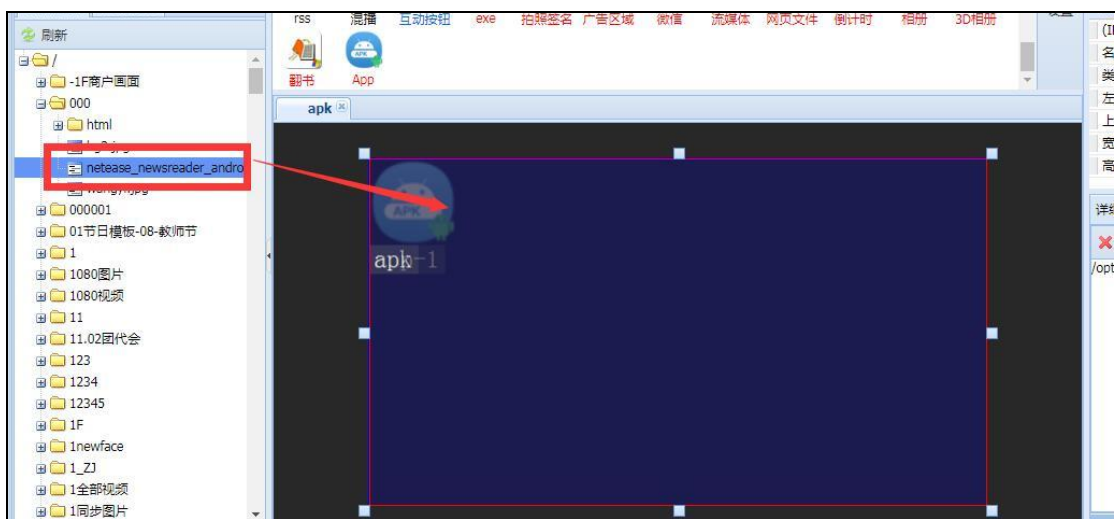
刷新
/
-1F商户画面
000
html
netease_newsreader_andro
000001
01节日模板-08-教师节
1
1080图片
1080视频
11
11.02团代会
123
1234
12345
1F
1newface
1_ZJ
1全部视频
1同步图片

rss 混播 互动按钮 exe 拍照签名 广告区域 微信 流媒体 网页文件 倒计时 相册 3D相册
翻书 App

apk

apk-1

(I
名
类
左
上
宽
高
详
/opt